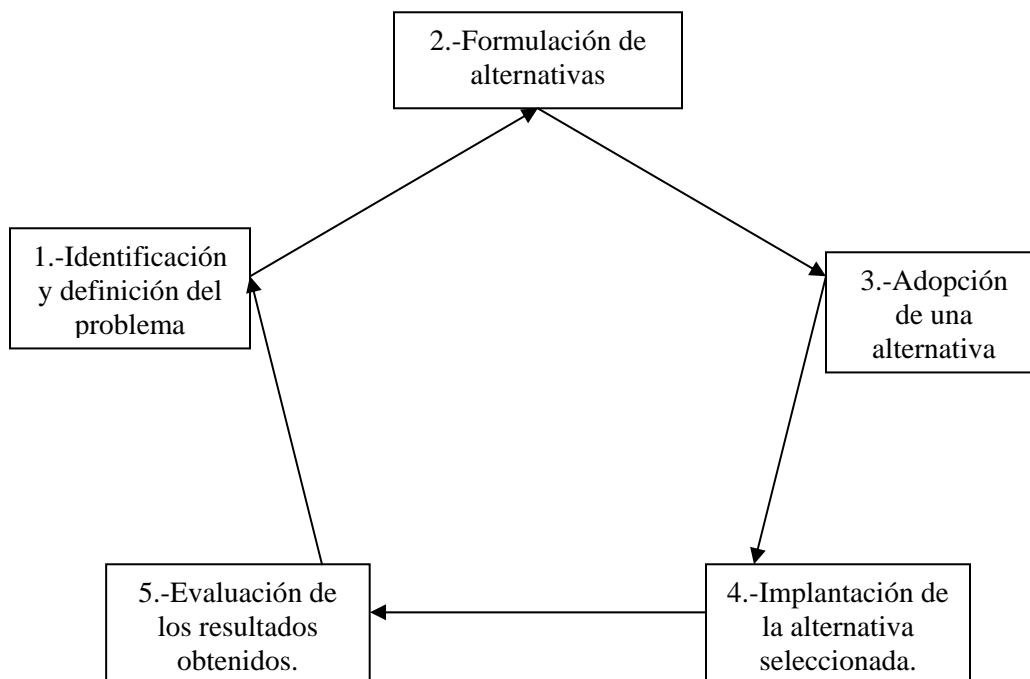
2.-Formulación de alternativas

1.-Identificación y definición del problema

3.-Adopción de una alternativa

4.-Implantación de la alternativa seleccionada.

5.-Evaluación de los resultados obtenidos.